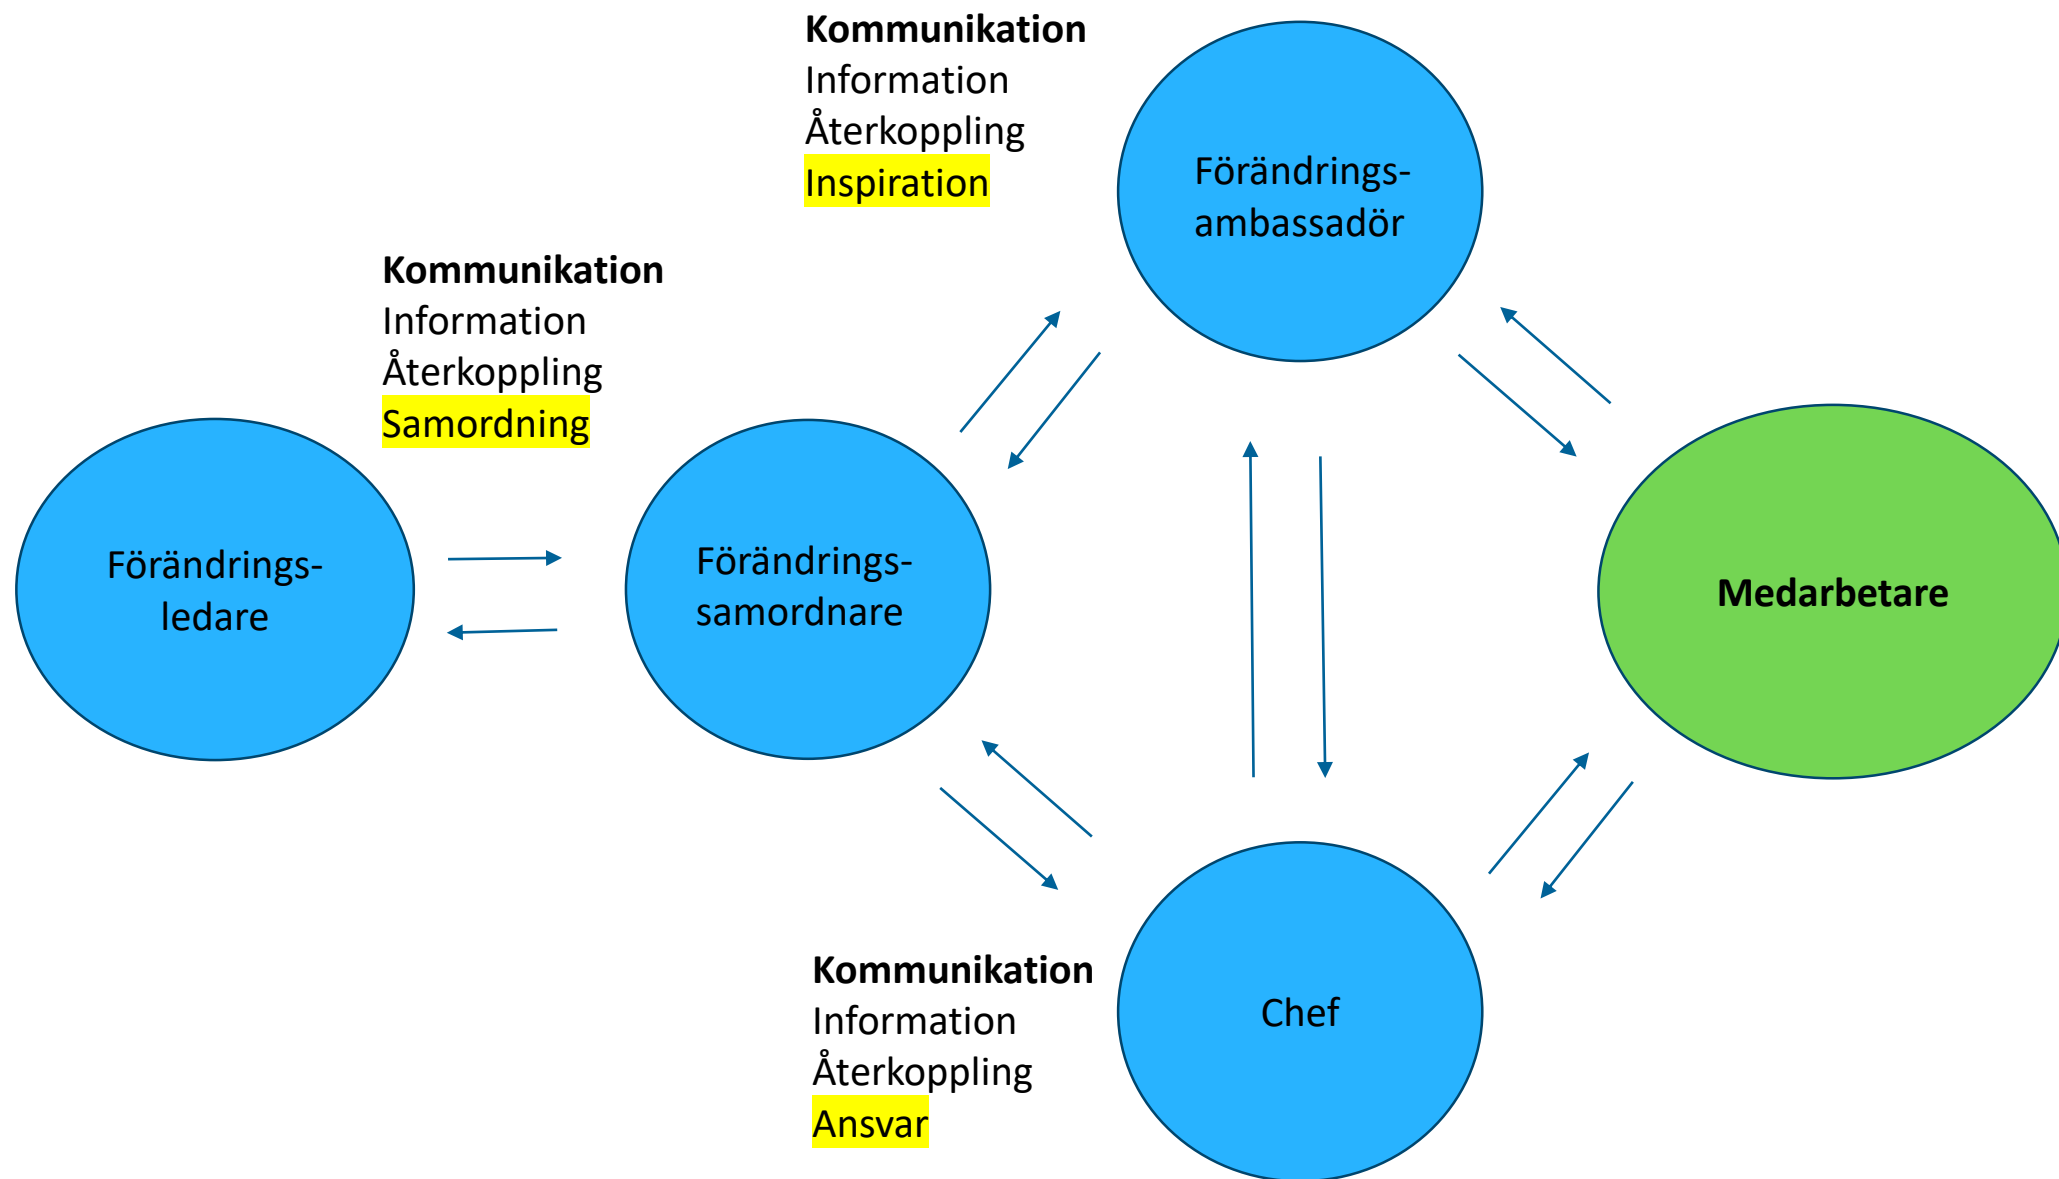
**Kommunikation**
Information
Återkoppling
Inspiration

Förändrings-ambassadör

**Kommunikation**
Information
Återkoppling
Samordning

Förändrings-ledare

Förändrings-samordnare

**Medarbetare**

**Kommunikation**
Information
Återkoppling
Ansvar

Chef